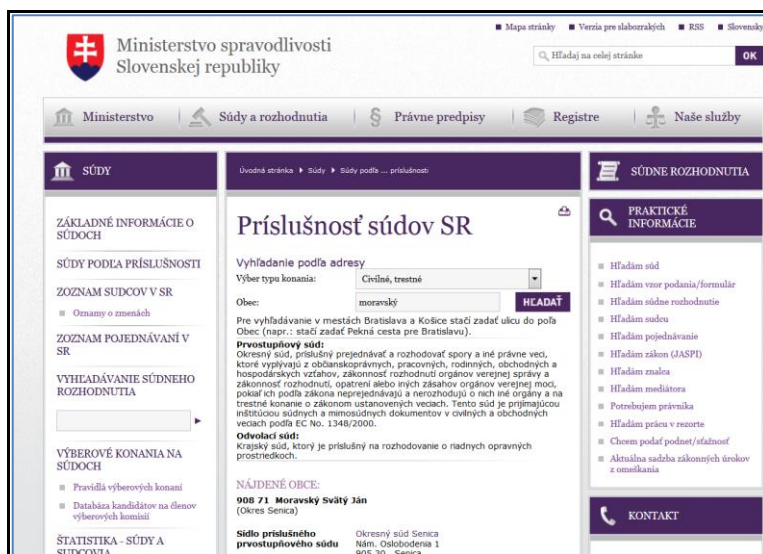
Mapa stránky Verzia pre slabozrakých RSS Slovensky

Ministerstvo spravodlivosti Slovenskej republiky

Hľadaj na celej stránke OK

Ministerstvo Súdy a rozhodnutia Právne predpisy Registre Naše služby

SÚDY

ZÁKLADNÉ INFORMÁCIE O SÚDOCH

SÚDY PODĽA PRÍSLUŠNOSTI

ZOZNAM SUDCOV V SR

Oznamy o zmenách

ZOZNAM POJEDNÁVANÍ V SR

VYHĽADÁVANIE SÚDNEHO ROZHODNUTIA

VÝBEROVÉ KONANIA NA SÚDOCH

Pravidlá výberových konaní

Databáza kandidátov na členov výberových komisií

ŠTATISTIKA - SÚDY A SUDCOVIA

Úvodná stránka ▶ Súdy ▶ Súdy podľa ... príslušnosti

Príslušnosť súdov SR

Vyhľadanie podľa adresy

Výber typu konania: Civilné, trestné

Obec: moravský HĽADAŤ

Pre vyhľadávanie v mestách Bratislava a Košice stačí zadať ulicu do poľa Obec (napr.: stačí zadať Pekná cesta pre Bratislavu).

Prvostupňový súd:
Okresný súd, príslušný prejednávať a rozhodovať spory a iné právne veci, ktoré vyplývajú z občianskoprávnych, pracovných, rodinných, obchodných a hospodárskych vzťahov, zákonnosť rozhodnutí orgánov verejnej správy a zákonnosť rozhodnutí, opatrení alebo iných zásahov orgánov verejnej moci, pokiaľ ich podľa zákona neprejednávajú a nerozhodujú o nich iné orgány a na trestné konanie o zákonom ustanovených veciach. Tento súd je prijímajúcou inštitúciou súdnych a mimosúdnych dokumentov v civilných a obchodných veciach podľa EC No. 1348/2000.

Odvolací súd:
Krajský súd, ktorý je príslušný na rozhodovanie o riadnych opravných prostriedkoch.

NÁJDENÉ OBCE:

908 71 Moravský Svätý Ján
(Okres Senica)

Sídlo príslušného prvostupňového súdu
Okresný súd Senica
Nám. Oslobodenia 1
905 20 Senica

SÚDNE ROZHODNUTIA

PRAKTICKÉ INFORMÁCIE

Hľadám súd
Hľadám vzor podania/formulár
Hľadám súdne rozhodnutie
Hľadám sudcu
Hľadám pojednávanie
Hľadám zákon (JASPI)
Hľadám znalca
Hľadám mediátora
Potrebujem právnika
Hľadám prácu v rezorte
Chcem podať podnet/sťažnosť
Aktuálna sadzba zákonných úrokov z omeškania

KONTAKT